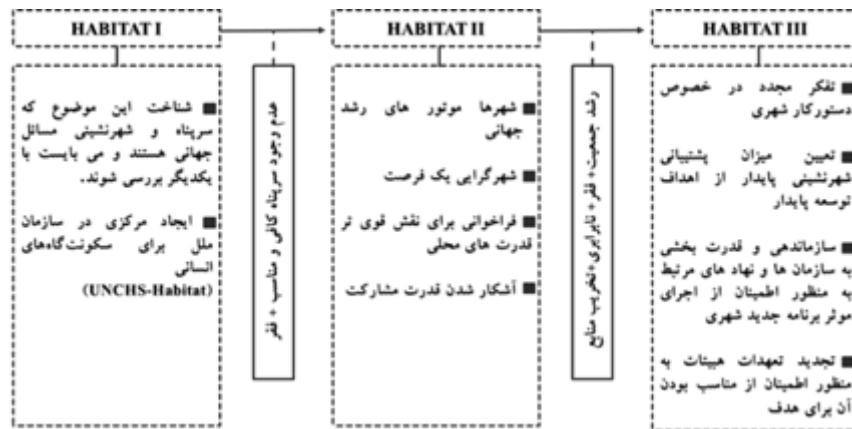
HABITAT I

■ شناخت این موضوع که سرپناه و شهرنشینی مسائل جهانی هستند و می بایست با یکدیگر بررسی شوند.

■ ایجاد مرکزی در سازمان ملل برای سکونت‌گاه‌های انسانی (UNCHS-Habitat)

عدم وجود سرپناه کافی و مناسب + فقر

HABITAT II

■ شهرها موتور های رشد جهانی

■ شهرگرایی یک فرصت

■ فراخوانی برای نقش قوی تر قدرت های محلی

■ آشکار شدن قدرت مشارکت

رشد جمعیت + فقر + نابرابری + تخریب منابع

HABITAT III

■ تفکر مجدد در خصوص دستورکار شهری

■ تعیین میزان پشتیبانی شهرنشینی پایدار از اهداف توسعه پایدار

■ سازماندهی و قدرت بخشی به سازمان ها و نهاد های مرتبط به منظور اطمینان از اجرای موثر برنامه جدید شهری

■ تجدید تعهدات هیئات به منظور اطمینان از مناسب بودن آن برای هدف